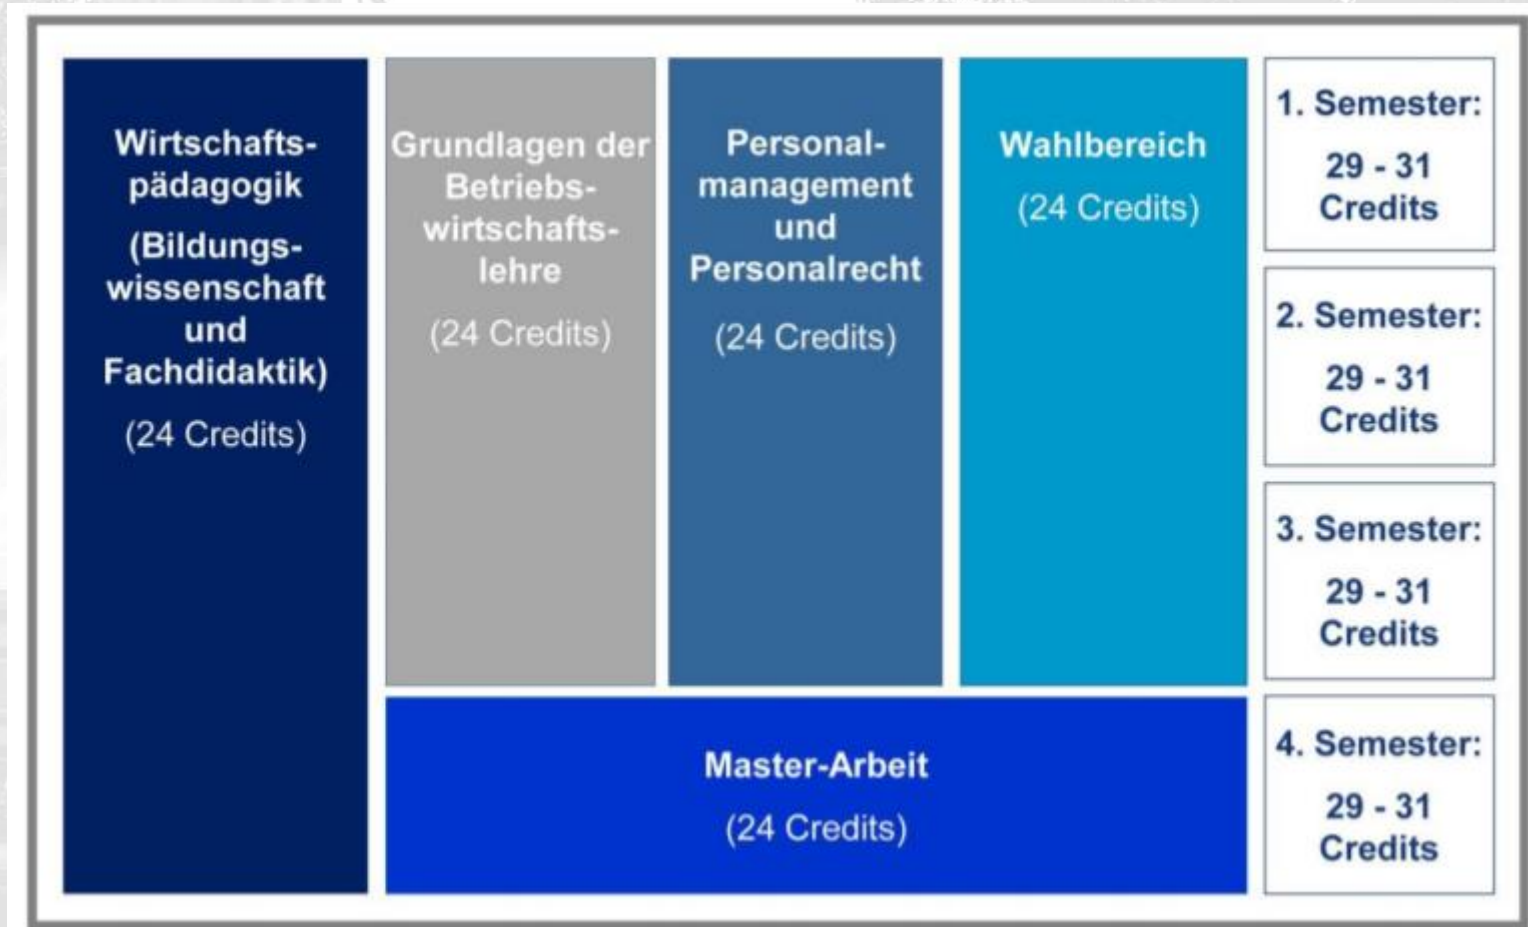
Wirtschaftspädagogik (Bildungswissenschaft und Fachdidaktik)

(24 Credits)

Grundlagen der Betriebswirtschaftslehre

(24 Credits)

Personalmanagement und Personalrecht

(24 Credits)

Wahlbereich

(24 Credits)

1. Semester:

29 - 31 Credits

2. Semester:

29 - 31 Credits

3. Semester:

29 - 31 Credits

Master-Arbeit

(24 Credits)

4. Semester:

29 - 31 Credits